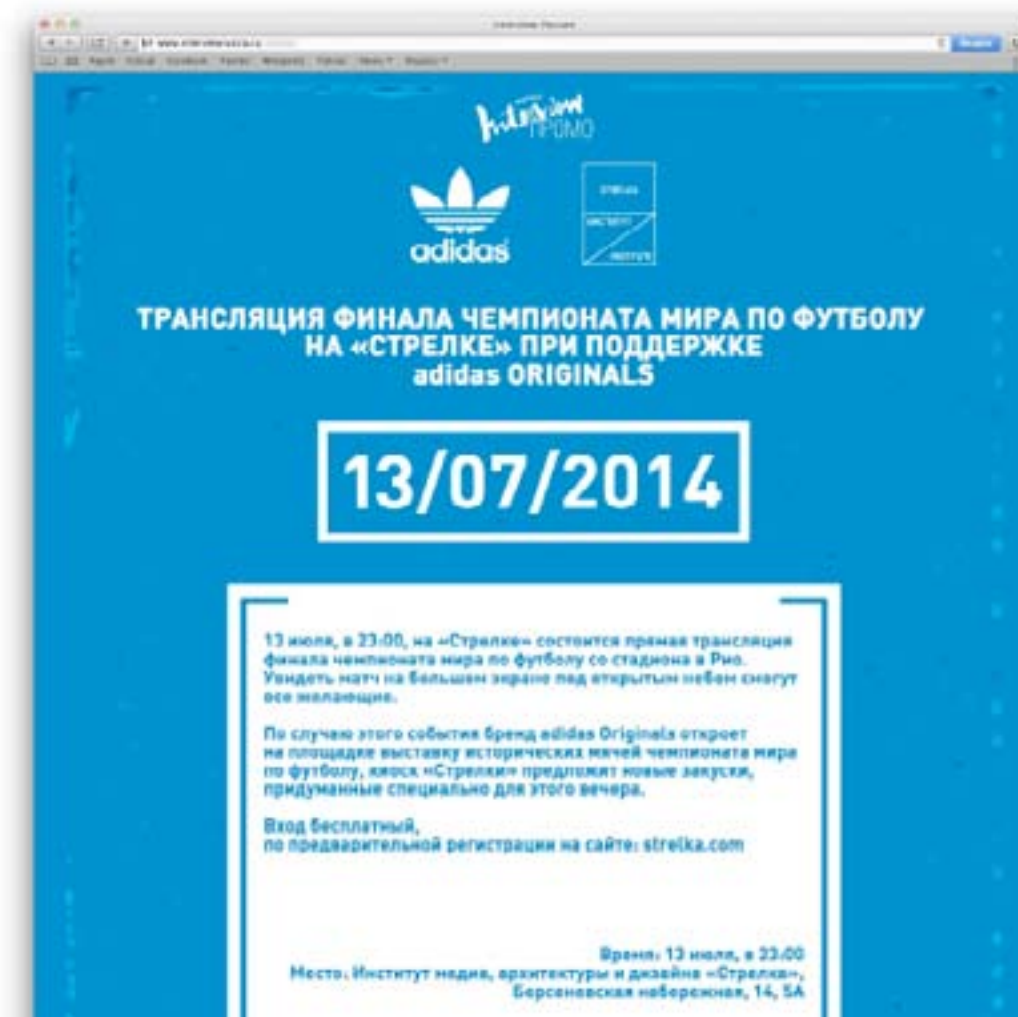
Interview ПРОМО

adidas

STRELKA
ИНСТИТУТ
INSTITUTE

ТРАНСЛЯЦИЯ ФИНАЛА ЧЕМПИОНАТА МИРА ПО ФУТБОЛУ НА «СТРЕЛКЕ» ПРИ ПОДДЕРЖКЕ adidas ORIGINALS

13/07/2014

13 июля, в 23:00, на «Стрелке» состоится прямая трансляция финала чемпионата мира по футболу со стадиона в Рио. Увидеть матч на большом экране под открытым небом смогут все желающие.

По случаю этого события бренд adidas Originals откроет на площадке выставку исторических мячей чемпионата мира по футболу, киоск «Стрелки» предложит новые закуски, придуманные специально для этого вечера.

Вход бесплатный, по предварительной регистрации на сайте: strelka.com

Время: 13 июля, в 23:00
Место: Институт медиа, архитектуры и дизайна «Стрелка», Берсеневская набережная, 14, 5А